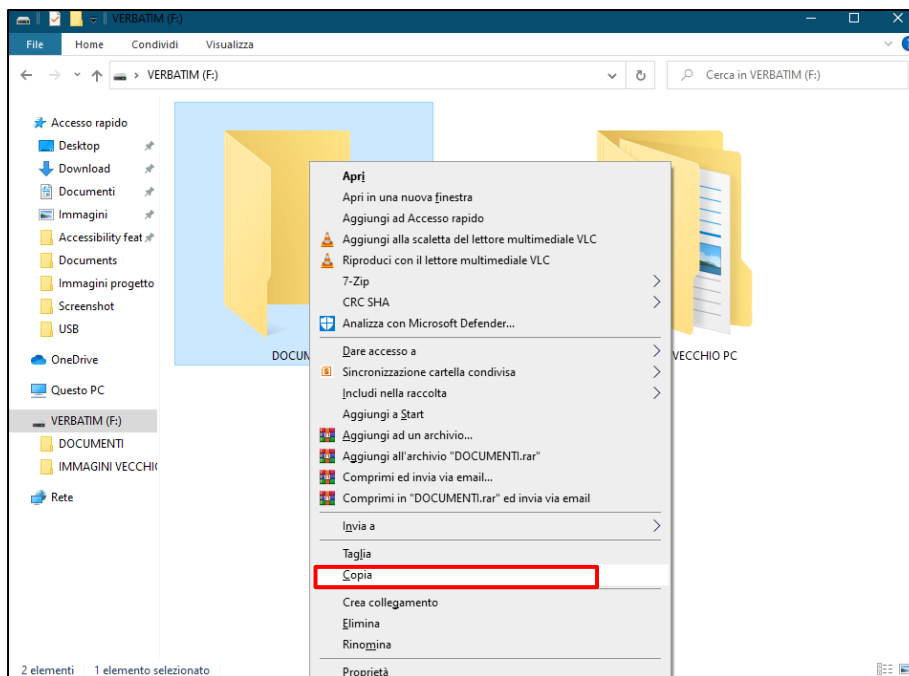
VERBATIM (F:)

File Home Condividi Visualizza

VERBATIM (F:)

Cerca in VERBATIM (F:)

Accesso rapido
Desktop
Download
Documenti
Immagini
Accessibility feat
Documents
Immagini progetto
Screenshot
USB
OneDrive
Questo PC
VERBATIM (F:)
DOCUMENTI
IMMAGINI VECCHI
Rete

DOCUM

VECCHIO PC

Apri
Apri in una nuova finestra
Aggiungi ad Accesso rapido
Aggiungi alla scaletta del lettore multimediale VLC
Riproduci con il lettore multimediale VLC
7-Zip
CRC SHA
Analizza con Microsoft Defender...
Dare accesso a
Sincronizzazione cartella condivisa
Includi nella raccolta
Aggiungi a Start
Aggiungi ad un archivio...
Aggiungi all'archivio "DOCUMENTI.rar"
Comprimi ed invia via email...
Comprimi in "DOCUMENTI.rar" ed invia via email
Invia a
Taglia
Copia
Crea collegamento
Elimina
Rinomina
Proprietà

2 elementi 1 elemento selezionato